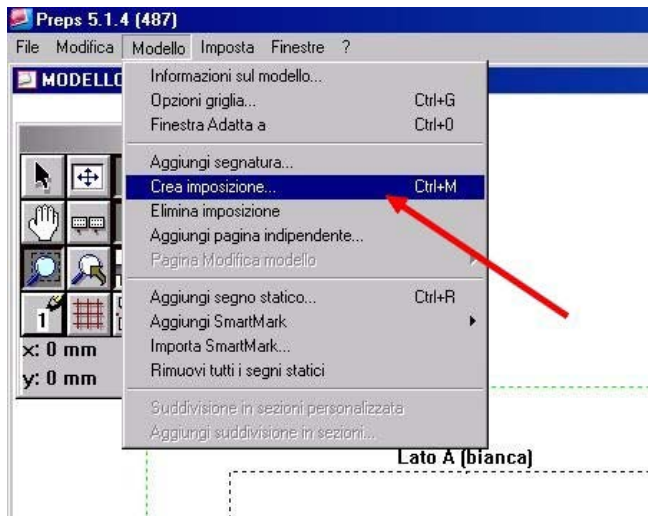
Preps 5.1.4 (487)
File Modifica Modello Imposta Finestre ?
MODELLO
Informazioni sul modello...
Opzioni griglia... Ctrl+G
Finestra Adatta a Ctrl+0
Aggiungi segnatura...
Crea imposizione... Ctrl+M
Elimina imposizione
Aggiungi pagina indipendente...
Pagina Modifica modello
Aggiungi segno statico... Ctrl+R
Aggiungi SmartMark
Importa SmartMark...
Rimuovi tutti i segni statici
Suddivisione in sezioni personalizzata
Aggiungi suddivisione in sezioni...
x: 0 mm
y: 0 mm
Lato A (bianca)